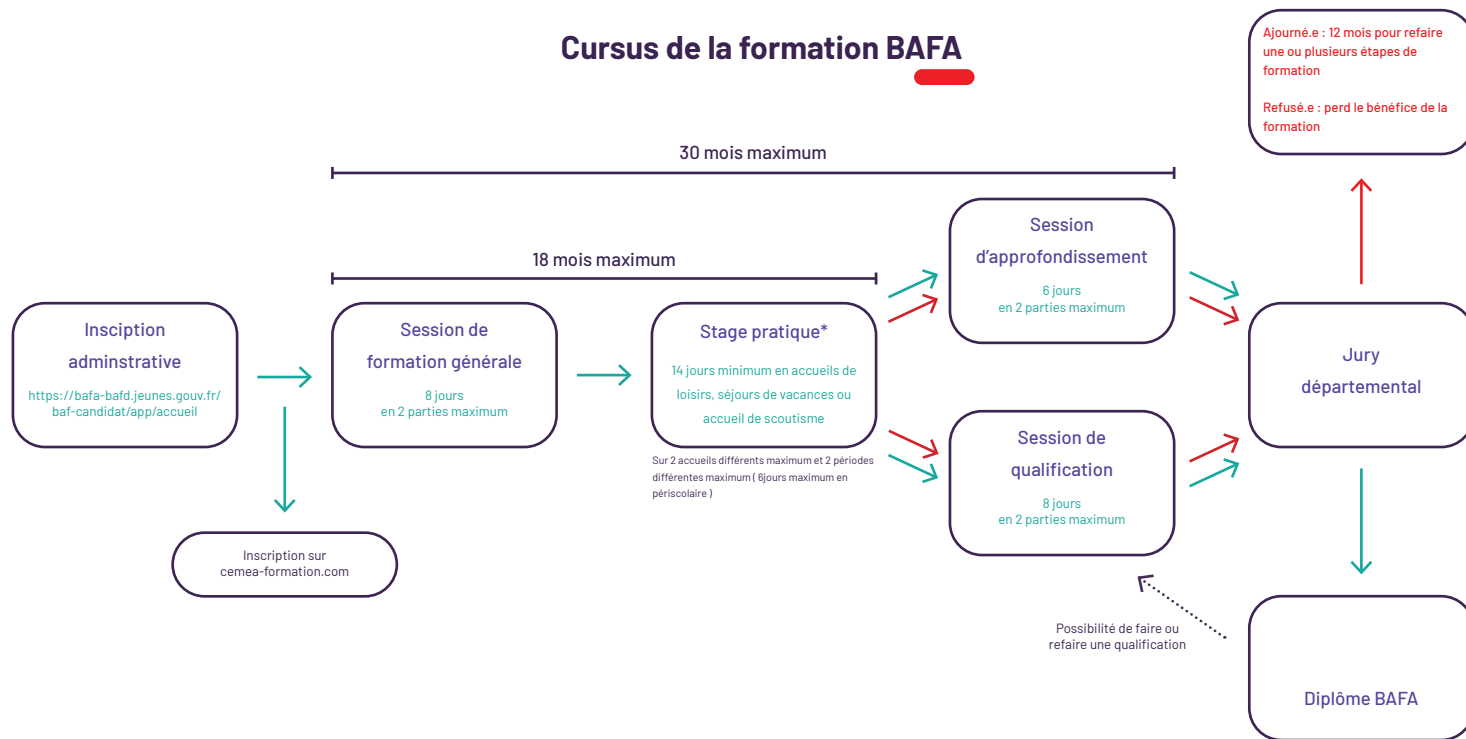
Cursus de la formation BAFA

Ajourné.e : 12 mois pour refaire une ou plusieurs étapes de formation

Refusé.e : perd le bénéfice de la formation

30 mois maximum

18 mois maximum

Insciption adminstrative
https://bafa-bafd.jeunes.gouv.fr/baf-candidat/app/accueil

Inscription sur cemea-formation.com

Session de formation générale
8 jours
en 2 parties maximum

Stage pratique*
14 jours minimum en accueils de loisirs, séjours de vacances ou accueil de scoutisme

Sur 2 accueils différents maximum et 2 périodes différentes maximum ( 6jours maximum en périscolaire )

Session d'approfondissement
6 jours
en 2 parties maximum

Session de qualification
8 jours
en 2 parties maximum

Possibilité de faire ou refaire une qualification

Jury départemental

Diplôme BAFA